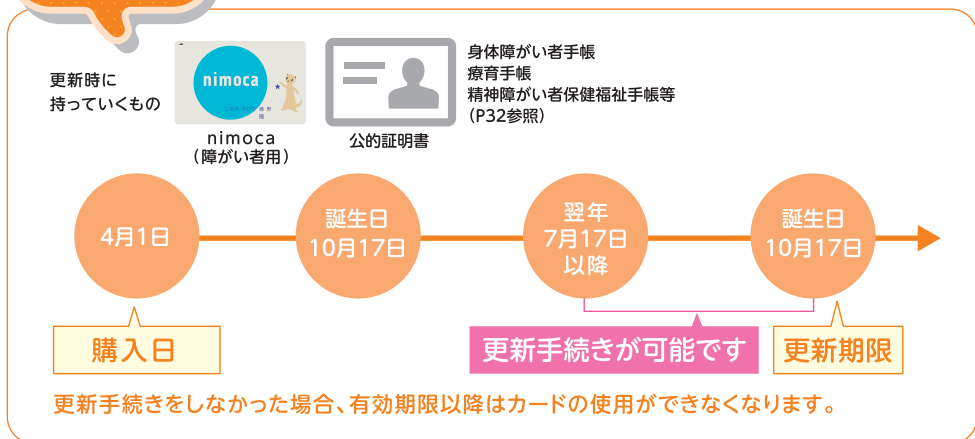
更新時に
持っていくもの

nimoca

nimoca
（障がい者用）

公的証明書

身体障がい者手帳
療育手帳
精神障がい者保健福祉手帳等
（P32参照）

4月1日

誕生日
10月17日

翌年
7月17日
以降

誕生日
10月17日

購入日

更新手続きが可能です

更新期限

更新手続きをしなかった場合、有効期限以降はカードの使用ができなくなります。